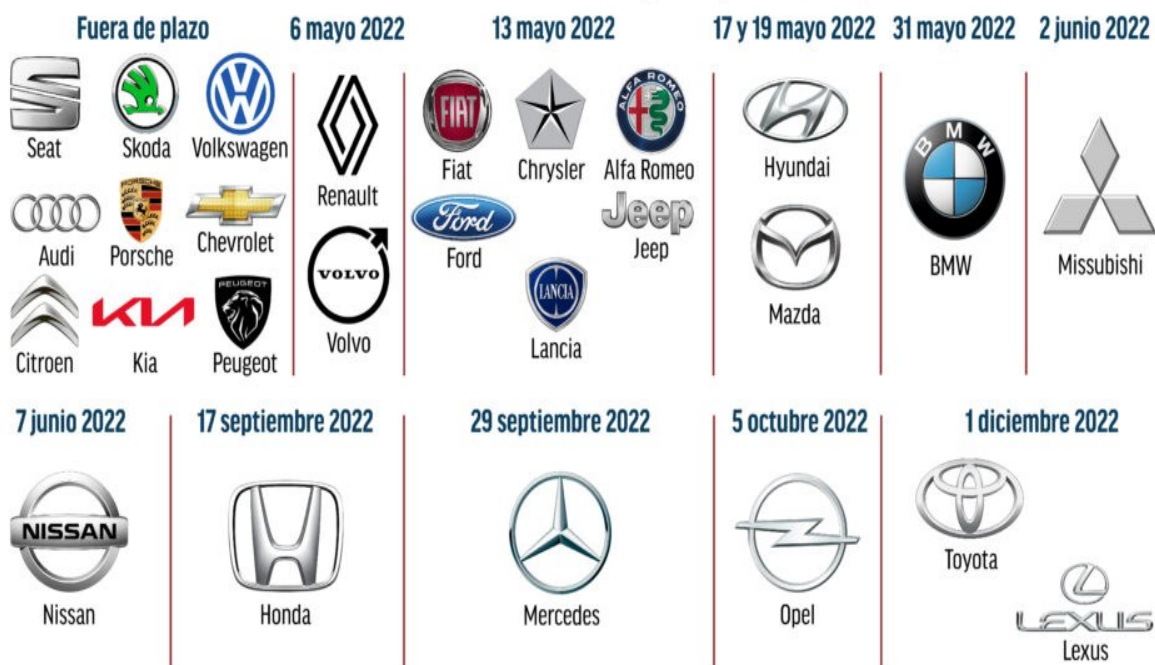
Fuera de plazo

Seat
Skoda
Volkswagen
Audi
Porsche
Chevrolet
Citroen
KIA
Kia
PEUGEOT
Peugeot

6 mayo 2022

Renault
VOLVO
Volvo

13 mayo 2022

FIAT
Fiat
Chrysler
ALFA ROMEO
Alfa Romeo
Ford
Ford
Jeep
Jeep
LANCIA
Lancia

17 y 19 mayo 2022

Hyundai
Mazda

31 mayo 2022

BMW
BMW

2 junio 2022

Missubishi

7 junio 2022

NISSAN
Nissan

17 septiembre 2022

Honda

29 septiembre 2022

Mercedes

5 octubre 2022

Opel

1 diciembre 2022

Toyota
LEXUS
Lexus